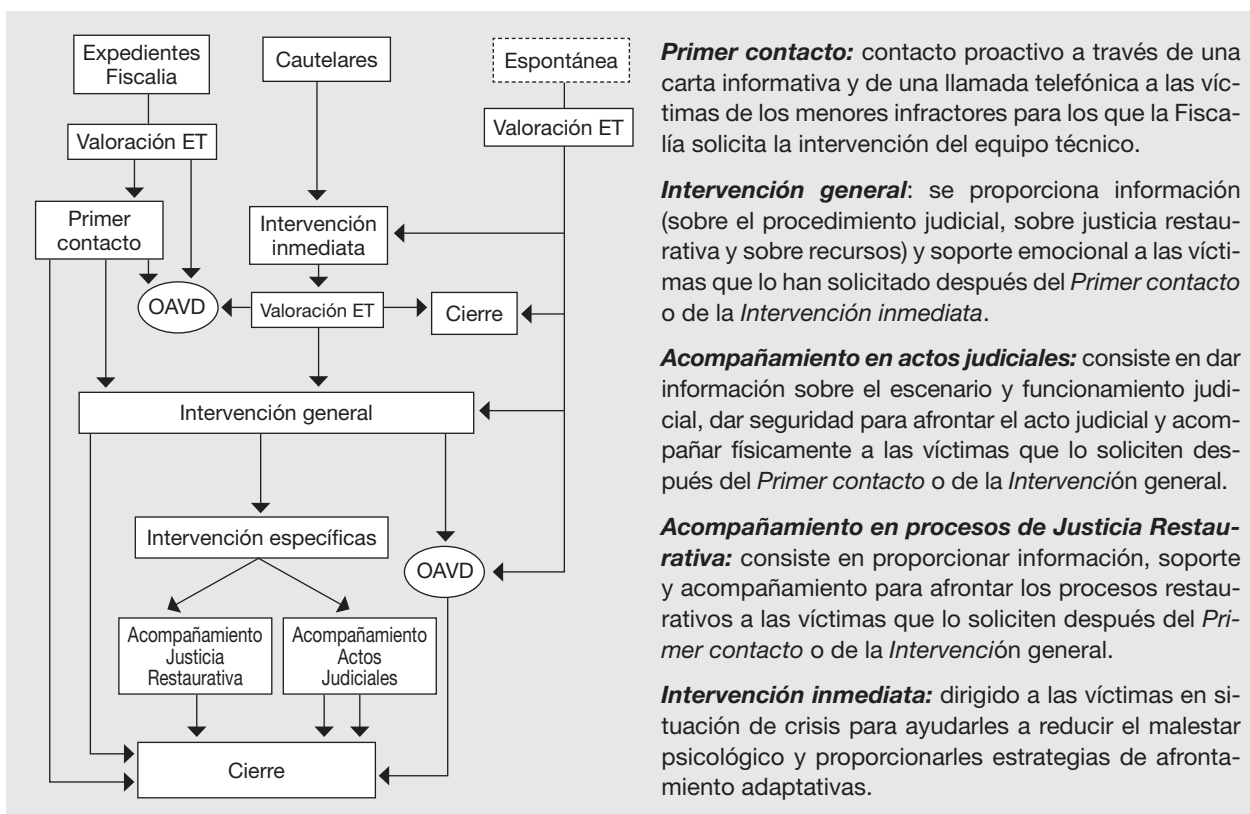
Expedientes Fiscalia

Cautelares

Espontánea

Valoración ET

Valoración ET

Primer contacto

Intervención inmediata

OAVD

Valoración ET

Cierre

Intervención general

Intervención específicas

OAVD

Acompañamiento Justicia Restaurativa

Acompañamiento Actos Judiciales

Cierre

***Primer contacto:*** contacto proactivo a través de una carta informativa y de una llamada telefónica a las víctimas de los menores infractores para los que la Fiscalía solicita la intervención del equipo técnico.

***Intervención general***: se proporciona información (sobre el procedimiento judicial, sobre justicia restaurativa y sobre recursos) y soporte emocional a las víctimas que lo han solicitado después del *Primer contacto* o de la *Intervención inmediata*.

***Acompañamiento en actos judiciales:*** consiste en dar información sobre el escenario y funcionamiento judicial, dar seguridad para afrontar el acto judicial y acompañar físicamente a las víctimas que lo soliciten después del *Primer contacto* o de la *Intervenci*ón general.

***Acompañamiento en procesos de Justicia Restaurativa:*** consiste en proporcionar información, soporte y acompañamiento para afrontar los procesos restaurativos a las víctimas que lo soliciten después del *Primer contacto* o de la *Intervenci*ón general.

***Intervención inmediata:*** dirigido a las víctimas en situación de crisis para ayudarles a reducir el malestar psicológico y proporcionarles estrategias de afrontamiento adaptativas.